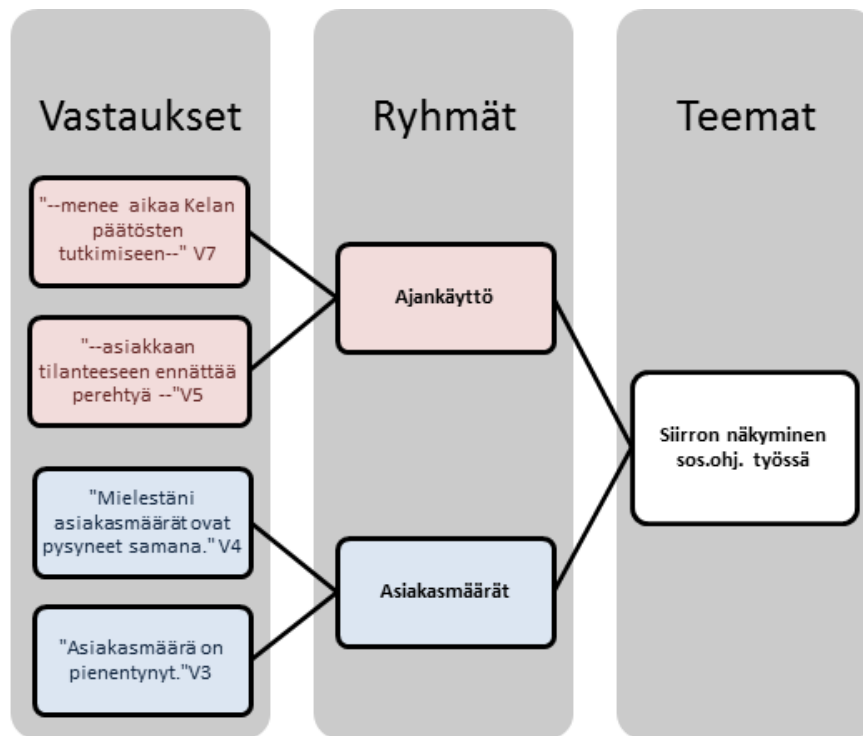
Vastaukset

Ryhmät

Teemat

"--menee aikaa Kelan päätösten tutkimiseen--" V7

"--asiakkaan tilanteeseen ennättää perehtyä --"V5

"Mielestäni asiakasmäärät ovat pysyneet samana." V4

"Asiakasmäärä on pienentynyt."V3

Ajankäyttö

Asiakasmäärät

Siirron näkyminen sos.ohj. työssä